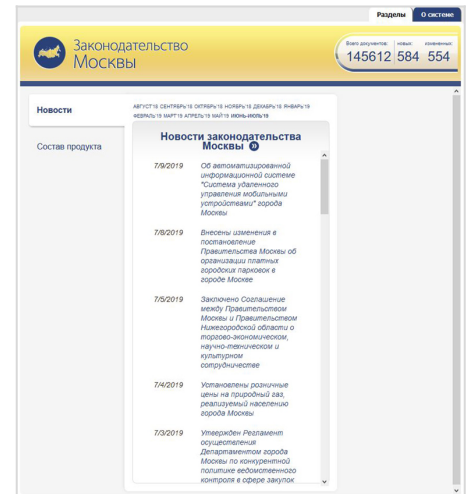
Разделы | О системе

Законодательство Москвы

Всего документов: 145612 | новых: 584 | измененных: 554

Новости

Состав продукта

АВГУСТ'18 СЕНТЯБРЬ'18 ОКТЯБРЬ'18 НОЯБРЬ'18 ДЕКАБРЬ'18 ЯНВАРЬ'19 ФЕВРАЛЬ'19 МАРТ'19 АПРЕЛЬ'19 МАЙ'19 ИЮНЬ-ИЮЛЬ'19

Новости законодательства Москвы

7/9/2019 Об автоматизированной информационной системе "Система удаленного управления мобильными устройствами" города Москвы

7/8/2019 Внесены изменения в постановление Правительства Москвы об организации платных городских парковок в городе Москве

7/5/2019 Заключено Соглашение между Правительством Москвы и Правительством Нижегородской области о торгово-экономическом, научно-техническом и культурном сотрудничестве

7/4/2019 Установлены розничные цены на природный газ, реализуемый населению города Москвы

7/3/2019 Утвержден Регламент осуществления Департаментом города Москвы по конкурентной политике ведомственного контроля в сфере закупок